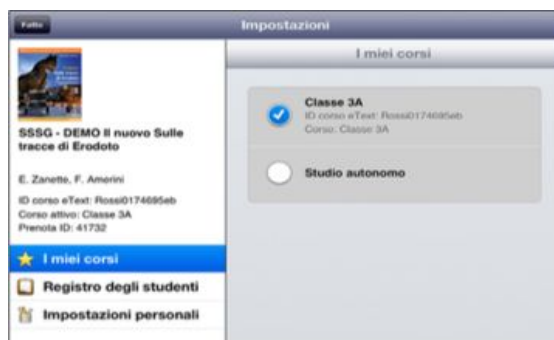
Fatto

Impostazioni

SSSG - DEMO Il nuovo Sulle tracce di Erodoto

E. Zanette, F. Amerini

ID corso eText: Rossi0174695eb
Corso attivo: Classe 3A
Prenota ID: 41732

I miei corsi

Registro degli studenti

Impostazioni personali

I miei corsi

Classe 3A
ID corso eText: Rossi0174695eb
Corso: Classe 3A

Studio autonomo